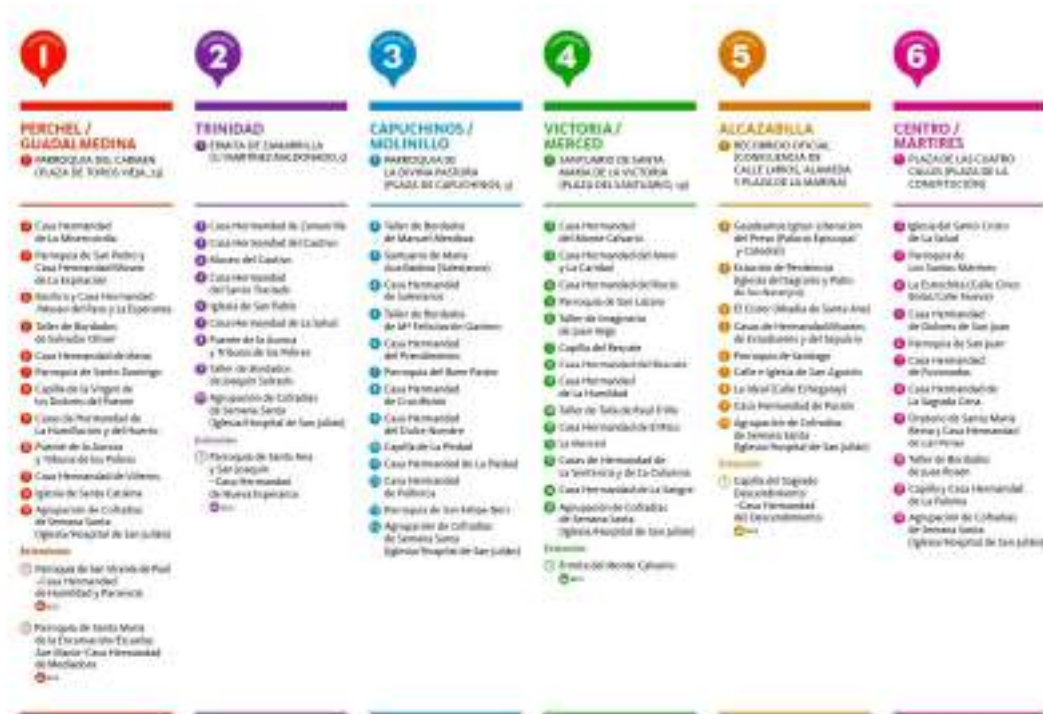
1

PERCHEL / GUADALMEDINA
PARROQUIA DEL CARMEN (PLAZA DE TOROS VIEJA, 13)

Casa Hermandad de la Misericordia
Parroquia de San Pedro y Casa Hermandad Mayor de la Expiración
Basílica y Casa Hermandad Nuestro Padre Jesús del Paso y la Esperanza
Taller de Bordados de Salvador Oliver
Casa Hermandad de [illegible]
Parroquia de Santo Domingo
Capilla de la Virgen de los Dolores del Puente
Casa Hermandad de La Humillación y del Huerto
Puente de la Aurora y Tribuna de los Pobres
Casa Hermandad de Viñeros
Iglesia de Santa Catalina
Agrupación de Cofradías de Semana Santa (Iglesia Hospital de San Julián)

Extramuros
Parroquia de San Vicente de Paúl – Casa Hermandad de Humildad y Paciencia
Parroquia de Santa María de la Encarnación Escuelas San Martín Casa Hermandad de Mediadora

2

TRINIDAD
ERMITA DE ZAMARRILLA (C/ MARTÍNEZ MALDONADO, 2)

Casa Hermandad de Zamarrilla
Casa Hermandad del Cautivo
Museo del Cautivo
Casa Hermandad del Santo Traslado
Iglesia de San Pablo
Casa Hermandad de La Salud
Puente de la Aurora y Tribuna de los Pobres
Taller de Bordados de Joaquín Salcedo
Agrupación de Cofradías de Semana Santa (Iglesia Hospital de San Julián)

Extramuros
Parroquia de Santa Ana y San Joaquín – Casa Hermandad de Nueva Esperanza

3

CAPUCHINOS / MOLINILLO
PARROQUIA DE LA DIVINA PASTORA (PLAZA DE CAPUCHINOS, 3)

Taller de Bordados de Manuel Mendoza
Santuario de María Auxiliadora (Salesianos)
Casa Hermandad de Salesianos
Taller de Bordados de Mª Felicitación Gavino
Casa Hermandad del Prendimiento
Parroquia del Buen Pastor
Casa Hermandad de Crucifixión
Casa Hermandad del Dulce Nombre
Capilla de La Piedad
Casa Hermandad de La Piedad
Casa Hermandad de Pollinica
Parroquia de San Felipe Neri
Agrupación de Cofradías de Semana Santa (Iglesia Hospital de San Julián)

4

VICTORIA / MERCED
SANTUARIO DE SANTA MARÍA DE LA VICTORIA (PLAZA DEL SANTUARIO, 19)

Casa Hermandad del Monte Calvario
Casa Hermandad del Amor y La Caridad
Casa Hermandad del Rocío
Parroquia de San Lázaro
Taller de Imaginería de Juan Vega
Capilla del Rescate
Casa Hermandad del Rescate
Casa Hermandad de La Humildad
Taller de Talla de Raúl Trillo
Casa Hermandad de El Rico
La Merced
Casas de Hermandad de la Sentencia y de La Columna
Casa Hermandad de La Sangre
Agrupación de Cofradías de Semana Santa (Iglesia Hospital de San Julián)

Extramuros
Ermita del Monte Calvario

5

ALCAZABILLA
RECORRIDO OFICIAL (CONFLUENCIA DE CALLE LARIOS, ALAMEDA Y PLAZA DE LA MARINA)

Gaudeamus Igitur (Afiliación del Perea (Palacio Episcopal y Catedral))
Estación de Penitencia Iglesia del Sagrario y Patio de los Naranjos
El Cister (Abadía de Santa Ana)
Casas de Hermandad Mutuos, de Estudiantes y del Sepulcro
Parroquia de Santiago
Calle e Iglesia de San Agustín
La Ideal (Calle Echegaray)
Casa Hermandad de Pasión
Agrupación de Cofradías de Semana Santa (Iglesia Hospital de San Julián)

Extramuros
Capilla del Sagrado Descendimiento – Casa Hermandad del Descendimiento

6

CENTRO / MÁRTIRES
PLAZA DE LAS CUATRO CALLES (PLAZA DE LA CONSTITUCIÓN)

Iglesia del Santo Cristo de la Salud
Parroquia de Los Santos Mártires
La Estrechita (Calle Cinco Bolas / Calle Nueva)
Casa Hermandad de Dolores de San Juan
Parroquia de San Juan
Casa Hermandad de Fusionadas
Casa Hermandad de La Sagrada Cena
Oratorio de Santa María Reina y Casa Hermandad de las Penas
Taller de Bordados de Juan Rosén
Capilla y Casa Hermandad de la Paloma
Agrupación de Cofradías de Semana Santa (Iglesia Hospital de San Julián)